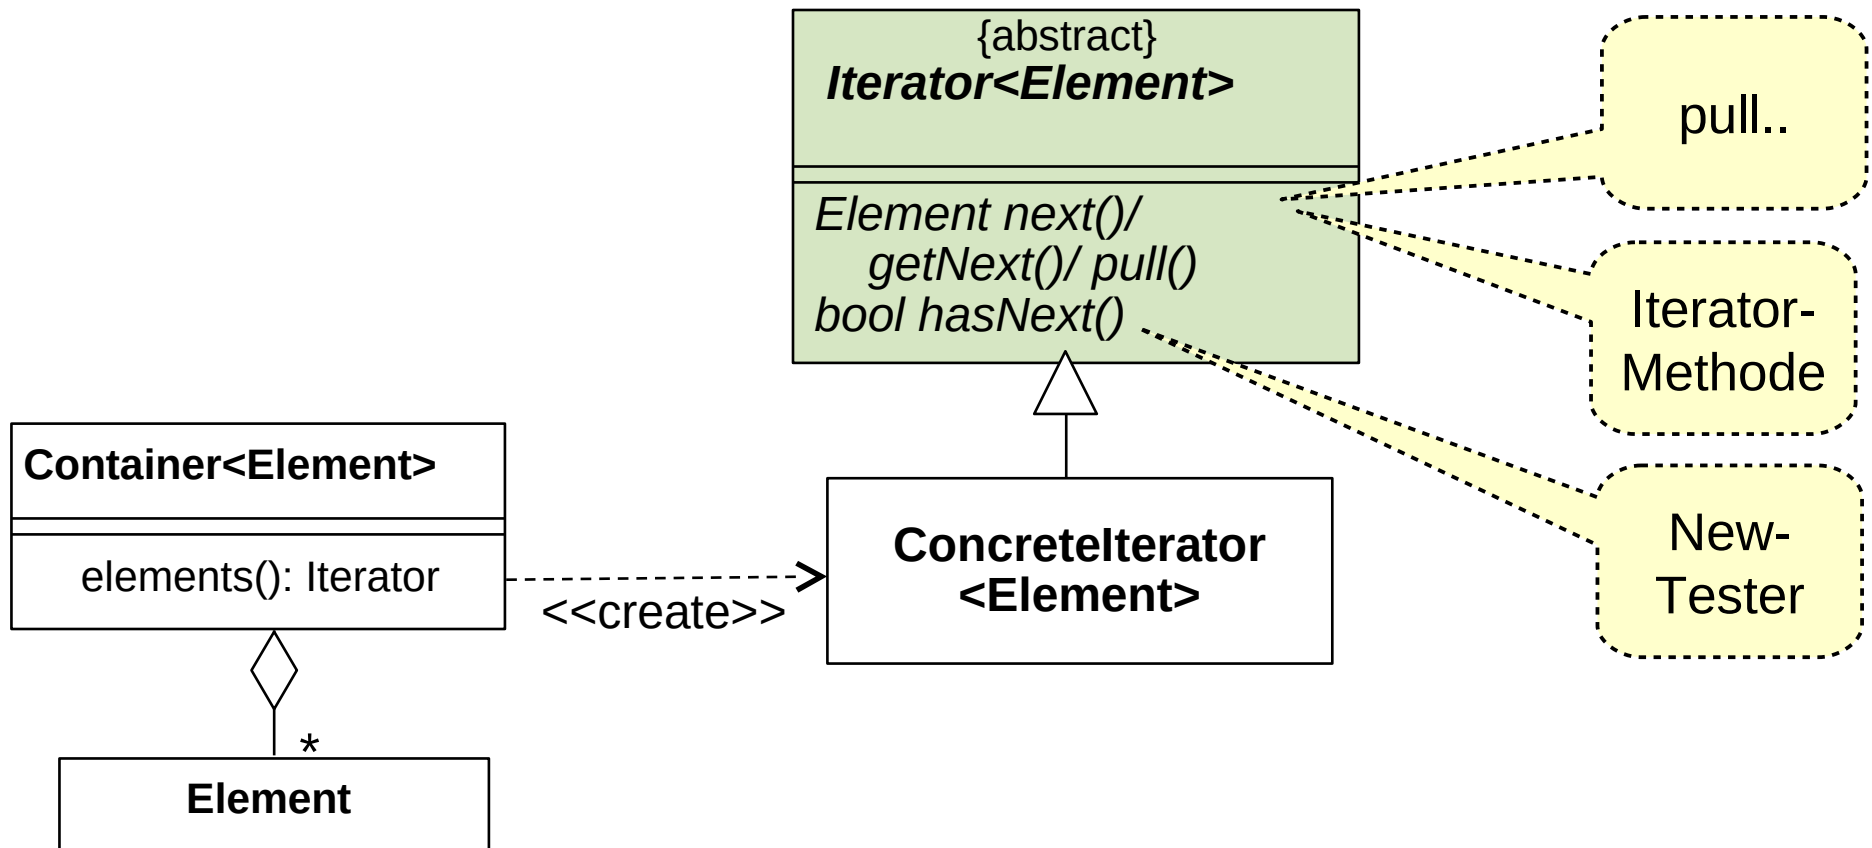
{abstract}
Iterator<Element>

Element next()/
getNext()/ pull()
bool hasNext()

pull..

Iterator-
Methode

New-
Tester

Container<Element>

elements(): Iterator

<<create>>

ConcreteIterator
<Element>

*

Element